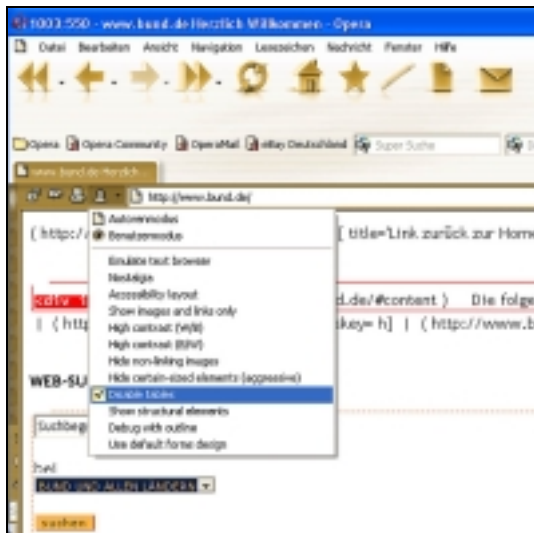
1003:550 - www.bund.de Herzlich Willkommen - Opera

Datei Bearbeiten Ansicht Navigation Lesezeichen Nachricht Fenster Hilfe

Opera Opera Community OperaMail eBay Deutschland Super Suche

www.bund.de Herzlich

http://www.bund.de/

Autorenmodus
Benutzermodus

Emulate text browser
Nostalgie
Accessibility layout
Show images and links only
High contrast (W/B)
High contrast (B/W)
Hide non-linking images
Hide certain-sized elements (aggressive)
Disable tables
Show structural elements
Debug with outline
Use default forms design

( http://

[ title='Link zurück zur Home

d.de/#content ) Die folge

| ( http

key= h] | ( http://www.b

WEB-SU

Suchbeg

bei

BUND UND ALLEN LÄNDERN

suchen